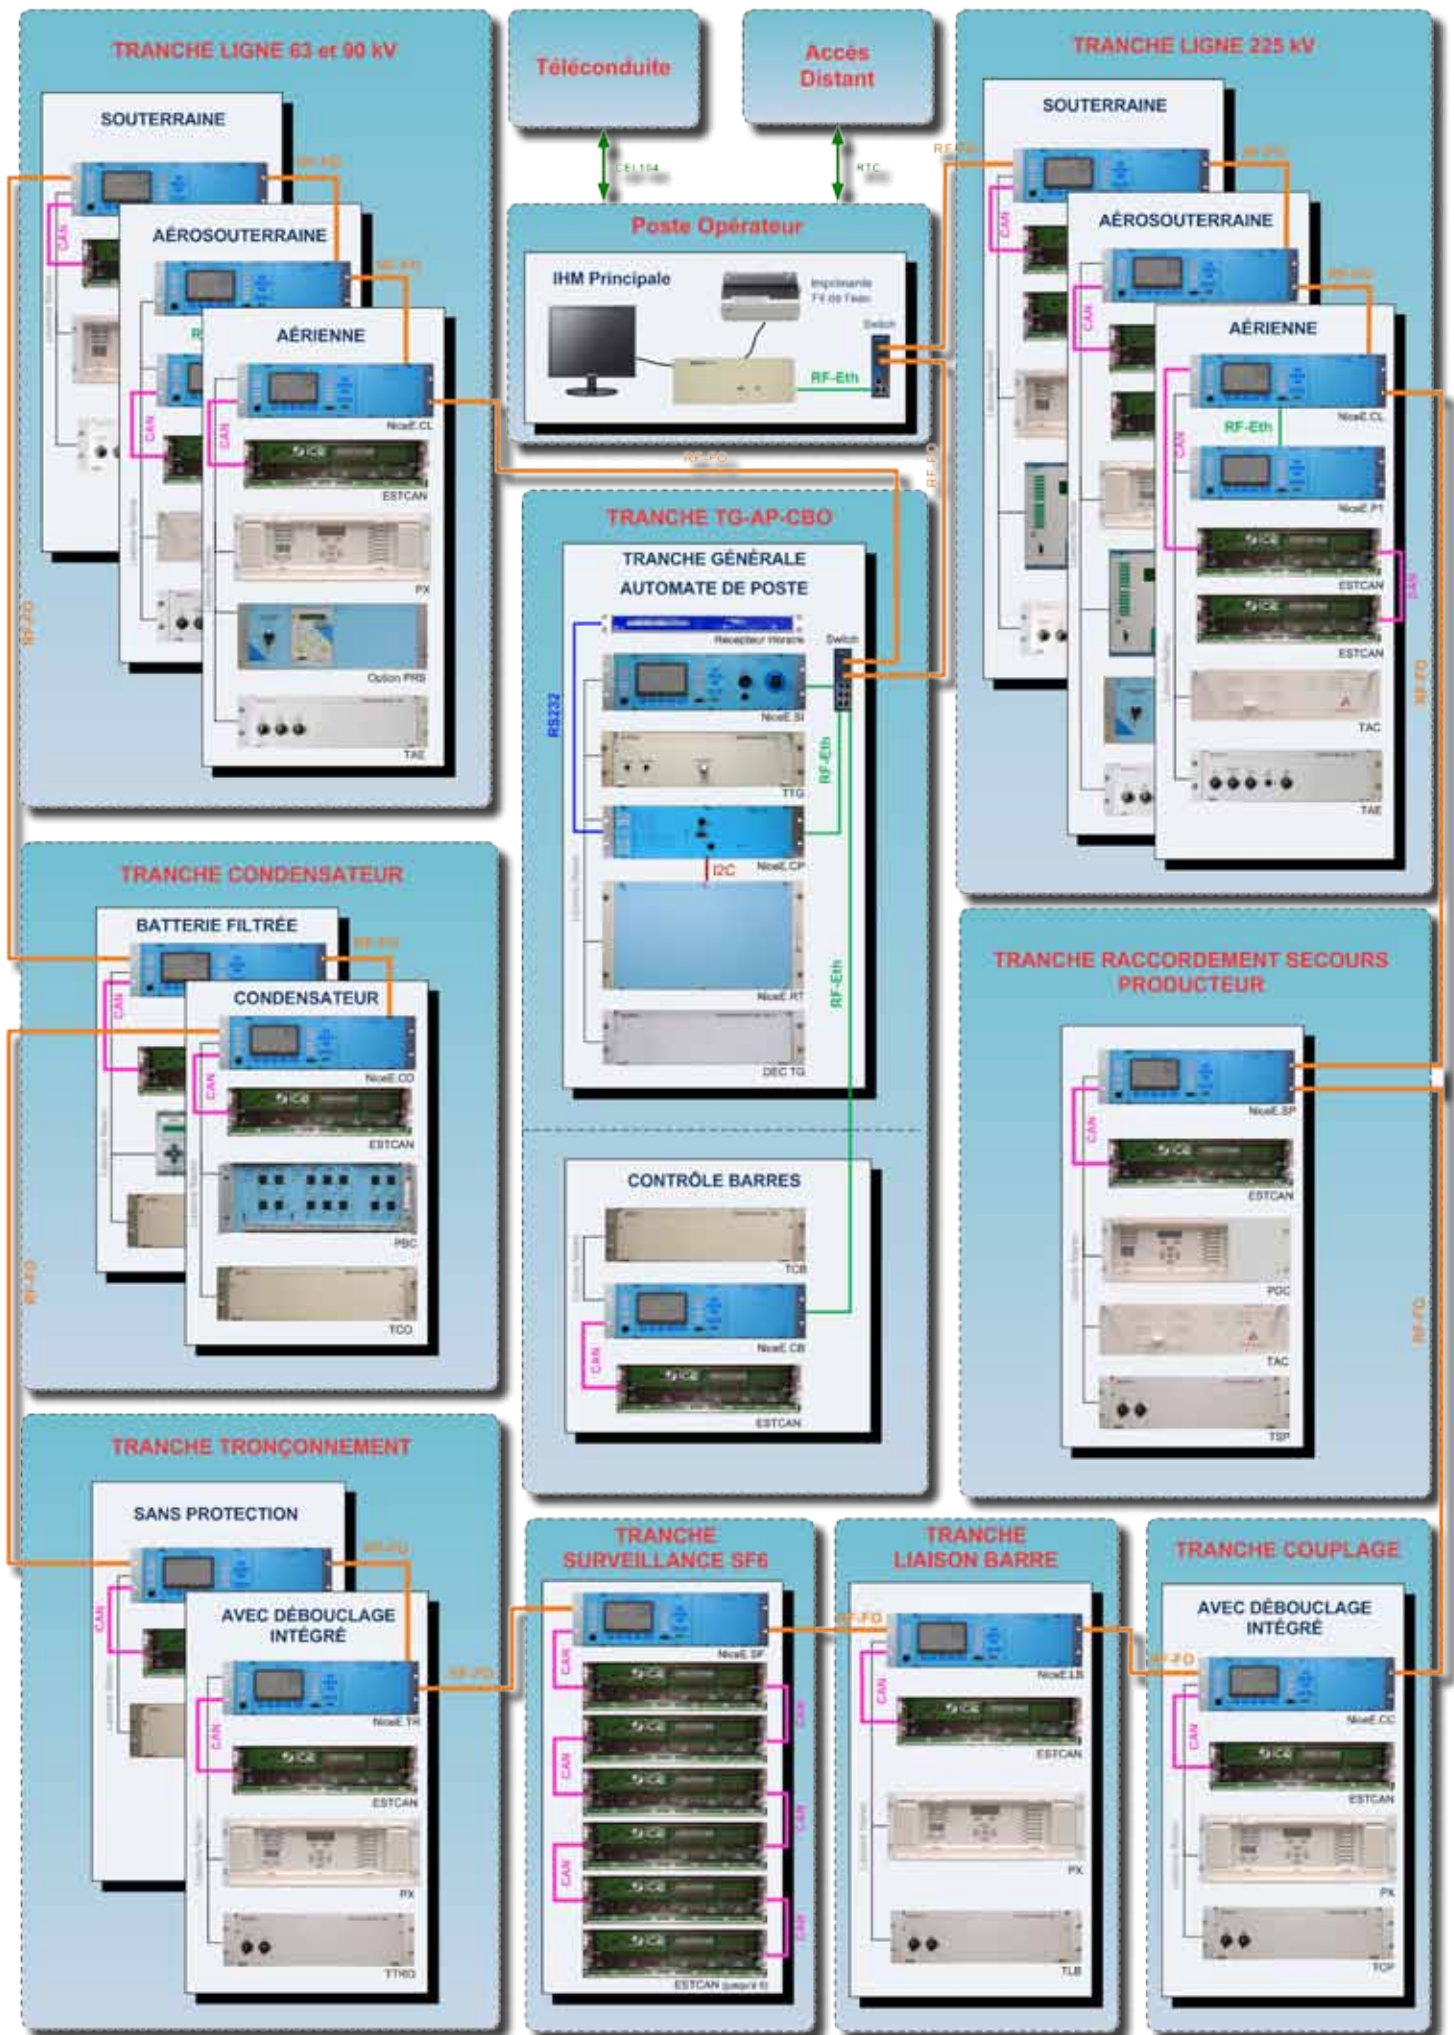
TRANCHE LIGNE 63 et 90 kV

SOUTERRAINE

RF-FO

CAN

AÉROSOUTERRAINE

RF-FO

AÉRIENNE

CAN

CAN

NiceE.CL

ESTCAN

PX

Option PRS

TAE

RF-FO

Téléconduite

CEI 104

Accès Distant

RTC

Poste Opérateur

IHM Principale

Imprimante Fil de l'eau

Switch

RF-Eth

RF-FO

RF-FO

TRANCHE TG-AP-CBO

TRANCHE GÉNÉRALE AUTOMATE DE POSTE

Récepteur Horaire

Switch

RS232

NiceE.SI

TTG

RF-Eth

NiceE.CP

I2C

NiceE.RT

RF-Eth

DEC TG

CONTRÔLE BARRES

TCB

CAN

NiceE.CB

ESTCAN

TRANCHE LIGNE 225 kV

SOUTERRAINE

RF-FO

RF-FO

CAN

AÉROSOUTERRAINE

RF-FO

CAN

AÉRIENNE

NiceE.CL

RF-Eth

CAN

NiceE.P1

ESTCAN

CAN

ESTCAN

TAC

TAE

RF-FO

TRANCHE CONDENSATEUR

BATTERIE FILTRÉE

RF-FO

CAN

CONDENSATEUR

NiceE.CO

CAN

ESTCAN

PBC

TCO

RF-FO

TRANCHE RACCORDEMENT SECOURS PRODUCTEUR

NiceE.SP

CAN

ESTCAN

PDC

TAC

TSP

RF-FO

TRANCHE TRONÇONNEMENT

SANS PROTECTION

RF-FO

CAN

AVEC DÉBOUCLAGE INTÉGRÉ

NiceE.TR

CAN

ESTCAN

PX

TTRO

RF-FO

TRANCHE SURVEILLANCE SF6

NiceE.SF

CAN

CAN

CAN

CAN

CAN

CAN

ESTCAN (jusqu'à 6)

TRANCHE LIAISON BARRE

RF-FO

NiceE.LB

CAN

ESTCAN

PX

TLB

TRANCHE COUPLAGE

AVEC DÉBOUCLAGE INTÉGRÉ

RF-FO

NiceE.CC

CAN

ESTCAN

PX

TCP